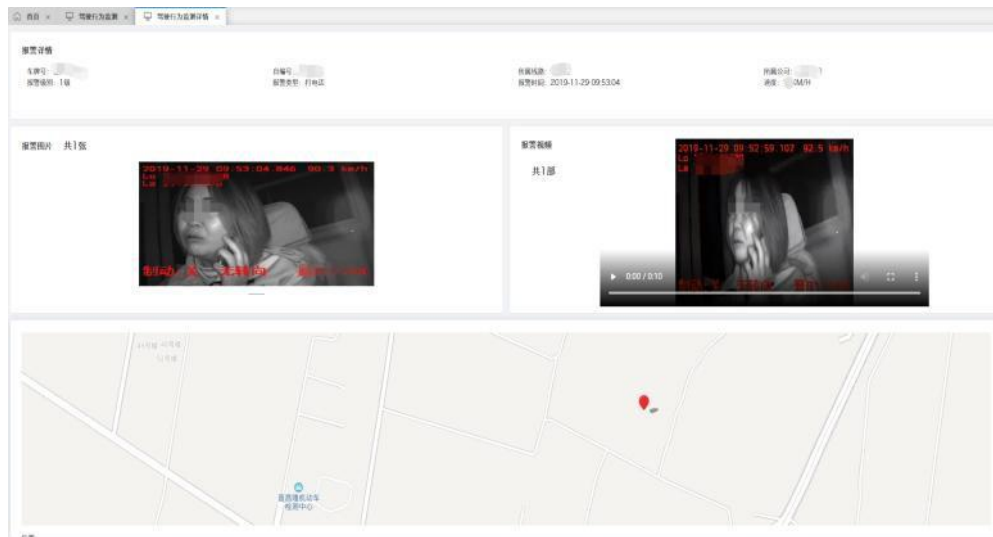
首页 × 驾驶行为监测 × 驾驶行为监测详情 ×

报警详情

车牌号: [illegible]
报警级别: 1级

自编号: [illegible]
报警类型: 打电话

所属线路: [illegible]
报警时间: 2019-11-29 09:53:04

所属公司: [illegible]
速度: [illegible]KM/H

报警图片 共1张

2019-11-29 09:53:04.846 90.3 km/h
Lo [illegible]
La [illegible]

报警视频

共1部

2019-11-29 09:52:59.107 92.5 km/h
Lo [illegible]
La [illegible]

0:00 / 0:10

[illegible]

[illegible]机动车检测中心